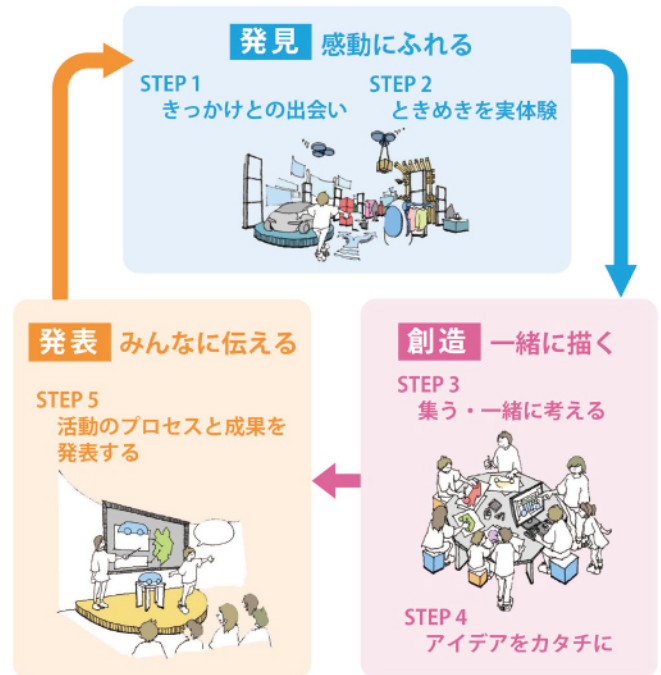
発見 感動にふれる

STEP 1
きっかけとの出会い

STEP 2
ときめきを実体験

創造 一緒に描く

STEP 3
集う・一緒に考える

STEP 4
アイデアをカタチに

発表 みんなに伝える

STEP 5
活動のプロセスと成果を発表する